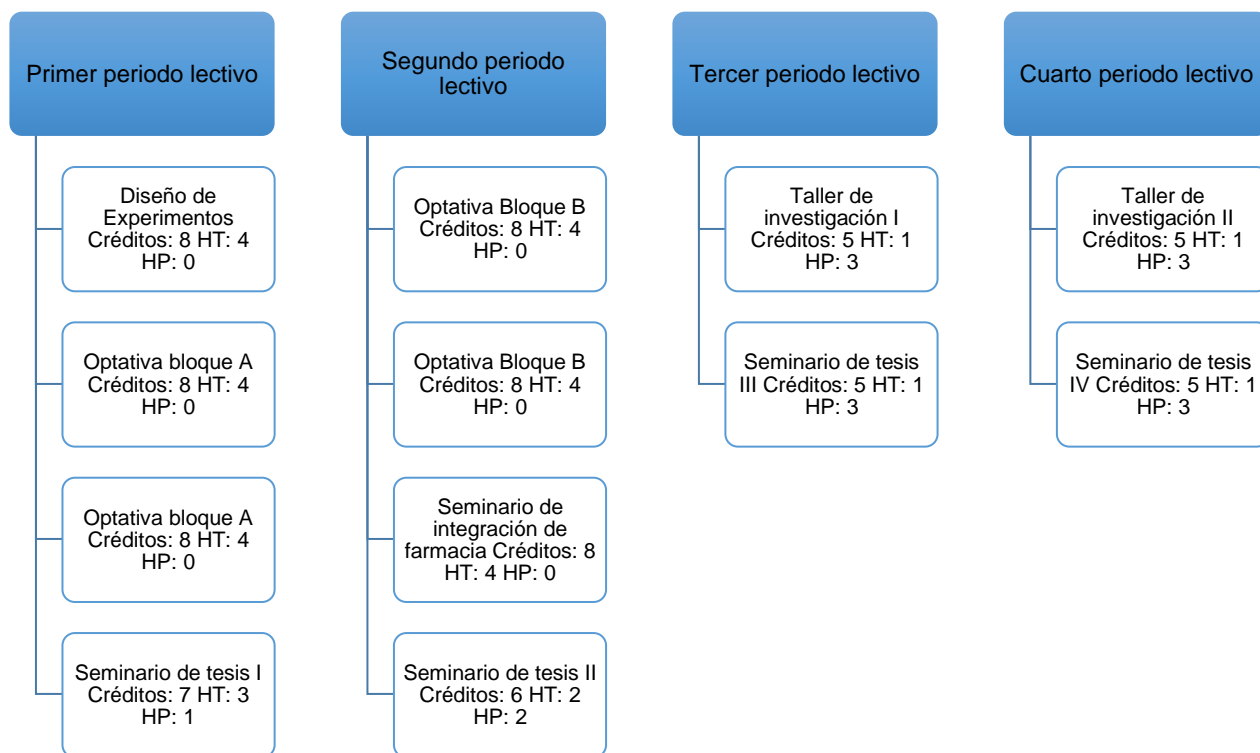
Primer periodo lectivo

Diseño de Experimentos Créditos: 8 HT: 4 HP: 0

Optativa bloque A Créditos: 8 HT: 4 HP: 0

Optativa bloque A Créditos: 8 HT: 4 HP: 0

Seminario de tesis I Créditos: 7 HT: 3 HP: 1

Segundo periodo lectivo

Optativa Bloque B Créditos: 8 HT: 4 HP: 0

Optativa Bloque B Créditos: 8 HT: 4 HP: 0

Seminario de integración de farmacia Créditos: 8 HT: 4 HP: 0

Seminario de tesis II Créditos: 6 HT: 2 HP: 2

Tercer periodo lectivo

Taller de investigación I Créditos: 5 HT: 1 HP: 3

Seminario de tesis III Créditos: 5 HT: 1 HP: 3

Cuarto periodo lectivo

Taller de investigación II Créditos: 5 HT: 1 HP: 3

Seminario de tesis IV Créditos: 5 HT: 1 HP: 3